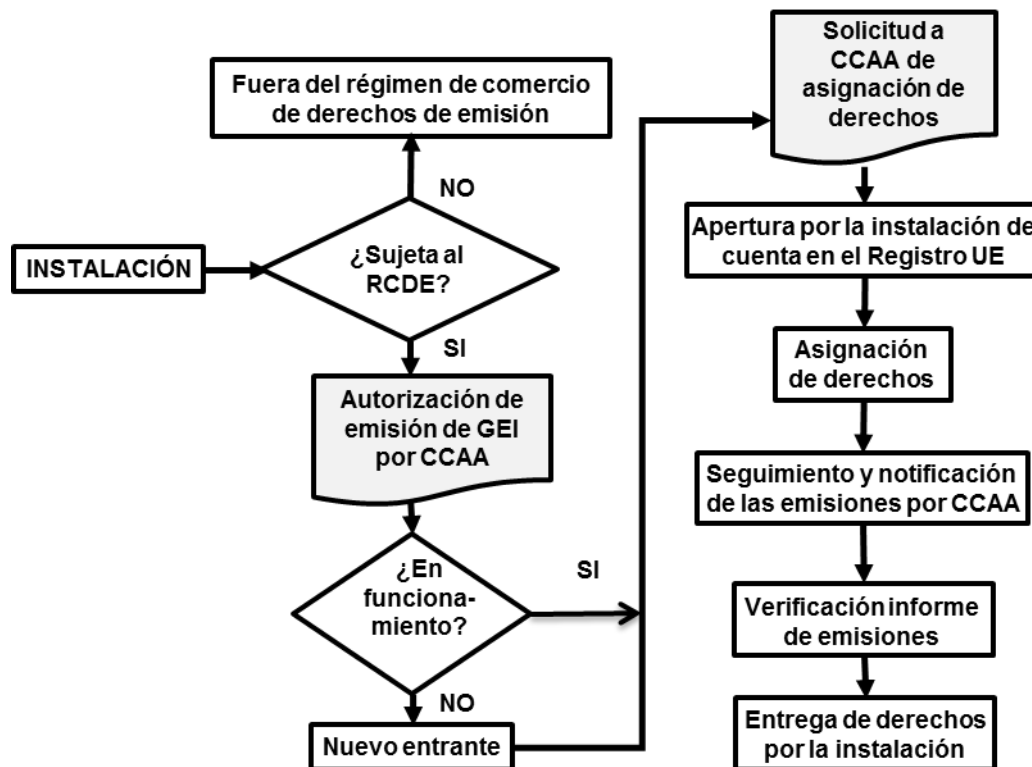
Fuera del régimen de comercio de derechos de emisión

NO

INSTALACIÓN

¿Sujeta al RCDE?

SI

Autorización de emisión de GEI por CCAA

¿En funcionamiento?

SI

NO

Nuevo entrante

Solicitud a CCAA de asignación de derechos

Apertura por la instalación de cuenta en el Registro UE

Asignación de derechos

Seguimiento y notificación de las emisiones por CCAA

Verificación informe de emisiones

Entrega de derechos por la instalación